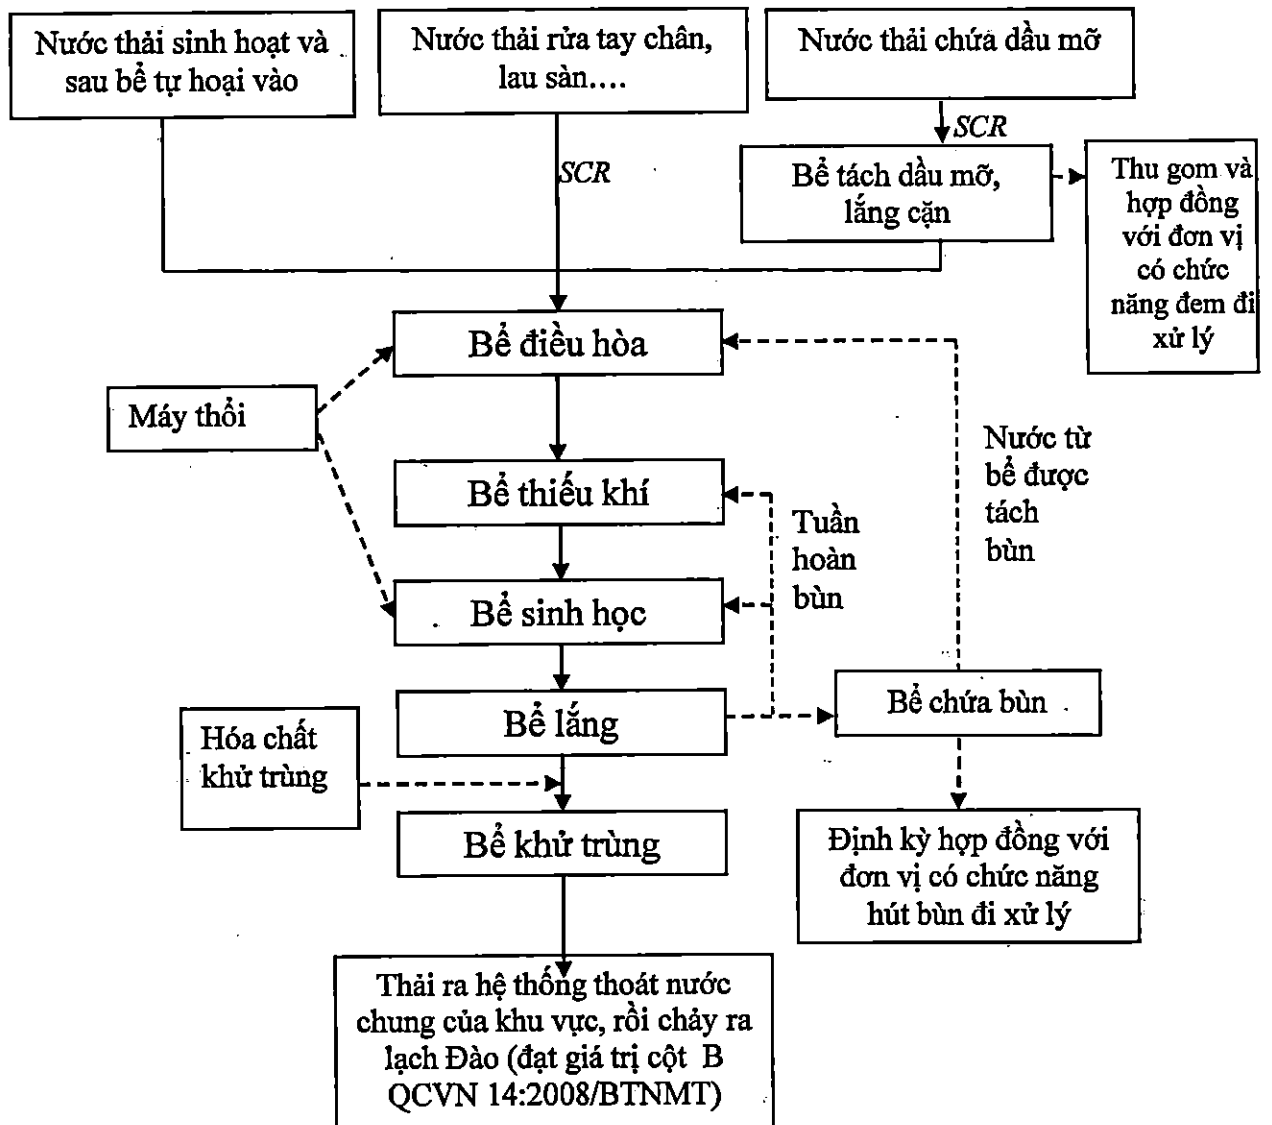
Nước thải sinh hoạt và sau bể tự hoại vào

Nước thải rửa tay chân, lau sàn....

Nước thải chứa dầu mỡ

SCR

SCR

Bể tách dầu mỡ, lắng cặn

Thu gom và hợp đồng với đơn vị có chức năng đem đi xử lý

Bể điều hòa

Máy thổi

Nước từ bể được tách bùn

Bể thiếu khí

Tuần hoàn bùn

Bể sinh học

Bể lắng

Bể chứa bùn

Hóa chất khử trùng

Bể khử trùng

Định kỳ hợp đồng với đơn vị có chức năng hút bùn đi xử lý

Thải ra hệ thống thoát nước chung của khu vực, rồi chảy ra lạch Đào (đạt giá trị cột B QCVN 14:2008/BTNMT)